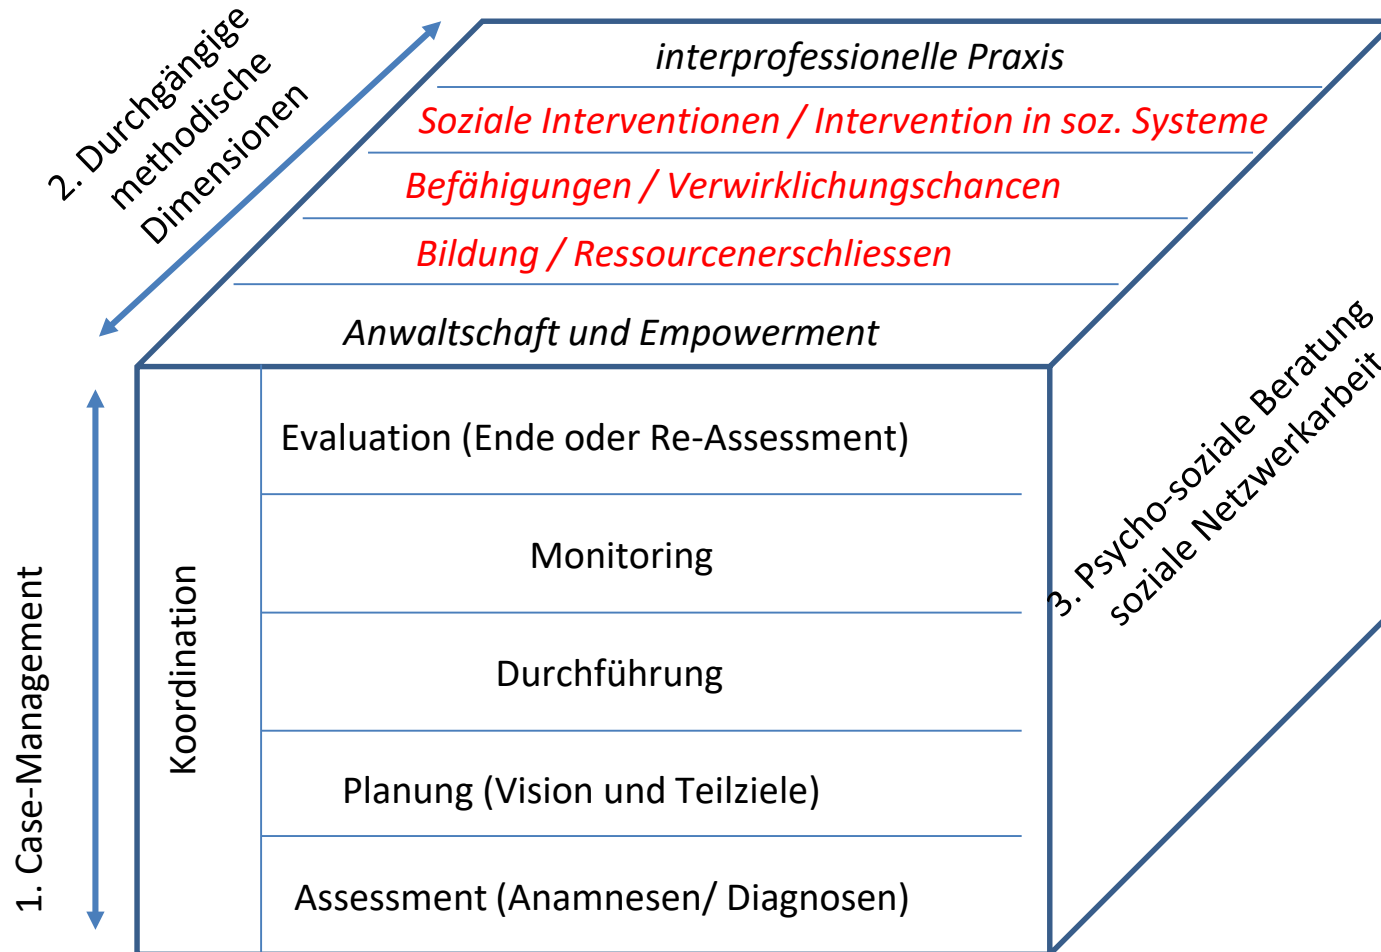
2. Durchgängige methodische Dimensionen

interprofessionelle Praxis

Soziale Interventionen / Intervention in soz. Systeme

Befähigungen / Verwirklichungschancen

Bildung / Ressourcenerschliessen

Anwaltschaft und Empowerment

3. Psycho-soziale Beratung soziale Netzwerkarbeit

1. Case-Management

Koordination

Evaluation (Ende oder Re-Assessment)

Monitoring

Durchführung

Planung (Vision und Teilziele)

Assessment (Anamnesen/ Diagnosen)